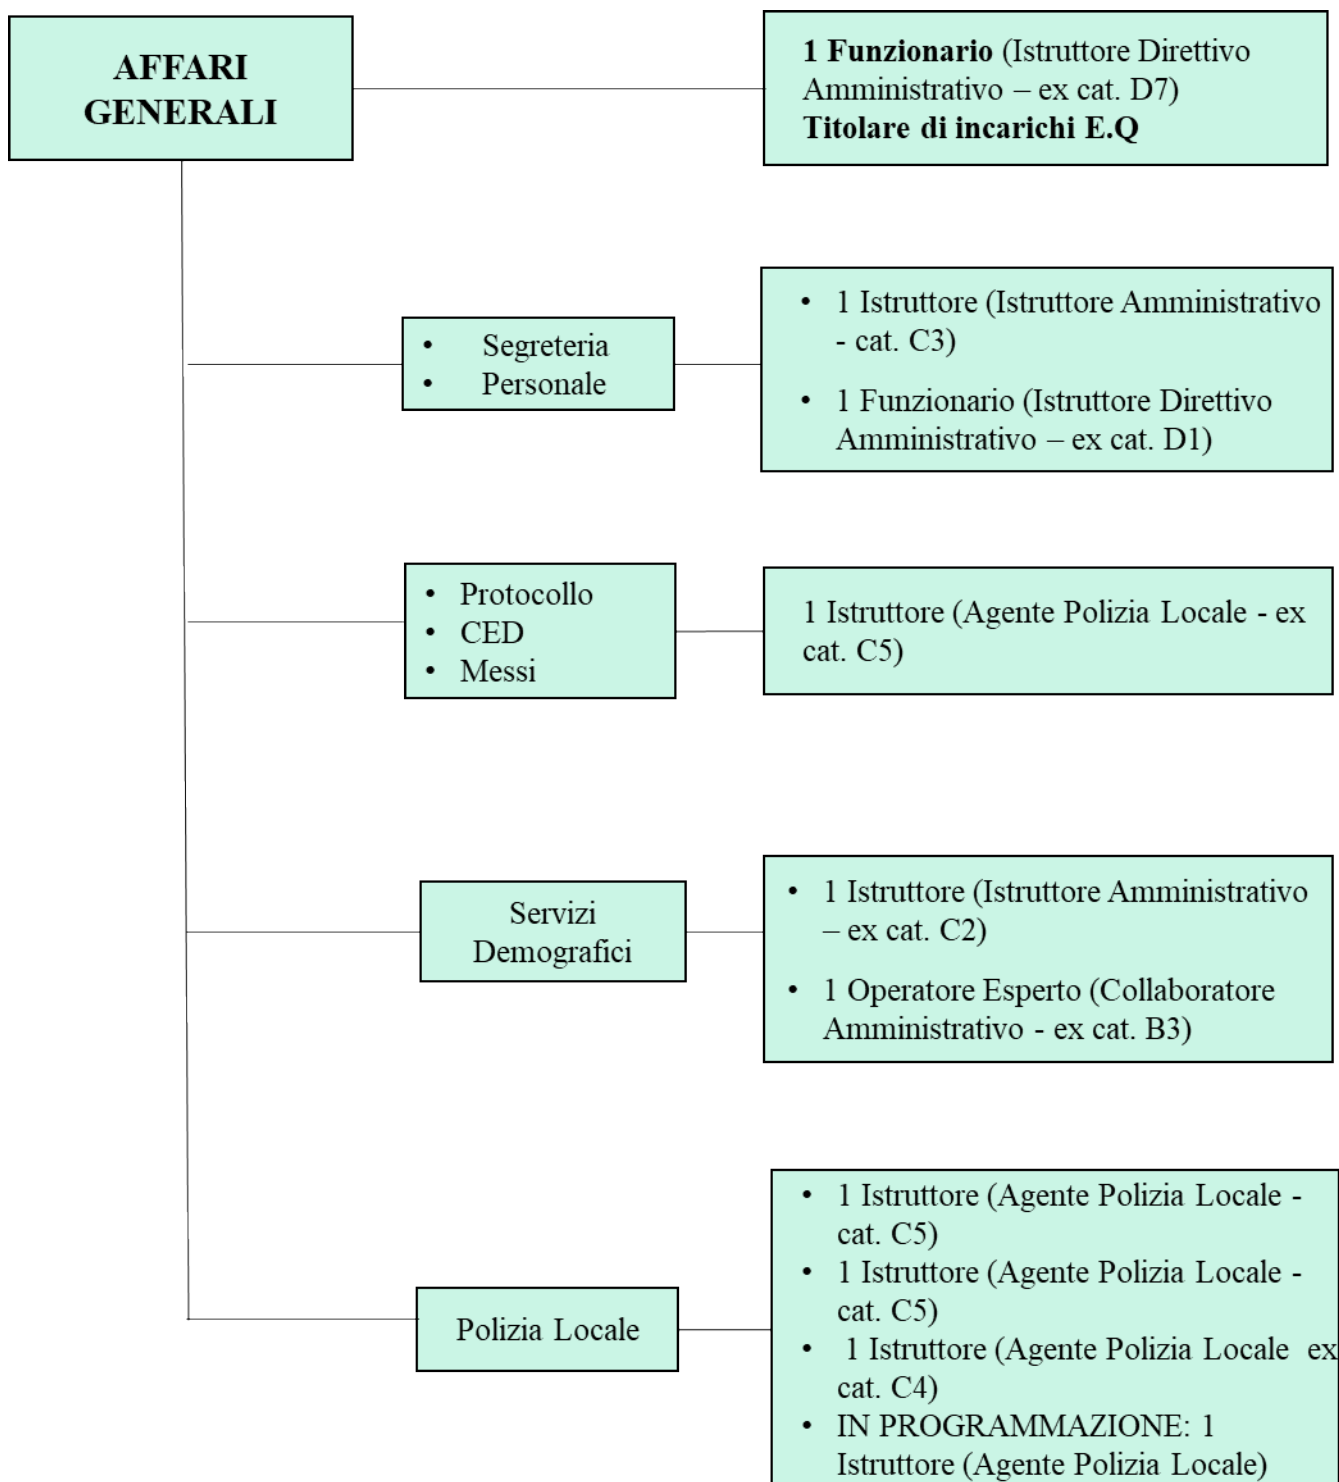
AFFARI GENERALI

**1 Funzionario** (Istruttore Direttivo Amministrativo – ex cat. D7)
**Titolare di incarichi E.Q**

- Segreteria
- Personale

- 1 Istruttore (Istruttore Amministrativo - cat. C3)
- 1 Funzionario (Istruttore Direttivo Amministrativo – ex cat. D1)

- Protocollo
- CED
- Messi

1 Istruttore (Agente Polizia Locale - ex cat. C5)

Servizi Demografici

- 1 Istruttore (Istruttore Amministrativo – ex cat. C2)
- 1 Operatore Esperto (Collaboratore Amministrativo - ex cat. B3)

Polizia Locale

- 1 Istruttore (Agente Polizia Locale - cat. C5)
- 1 Istruttore (Agente Polizia Locale - cat. C5)
- 1 Istruttore (Agente Polizia Locale ex cat. C4)
- IN PROGRAMMAZIONE: 1 Istruttore (Agente Polizia Locale)